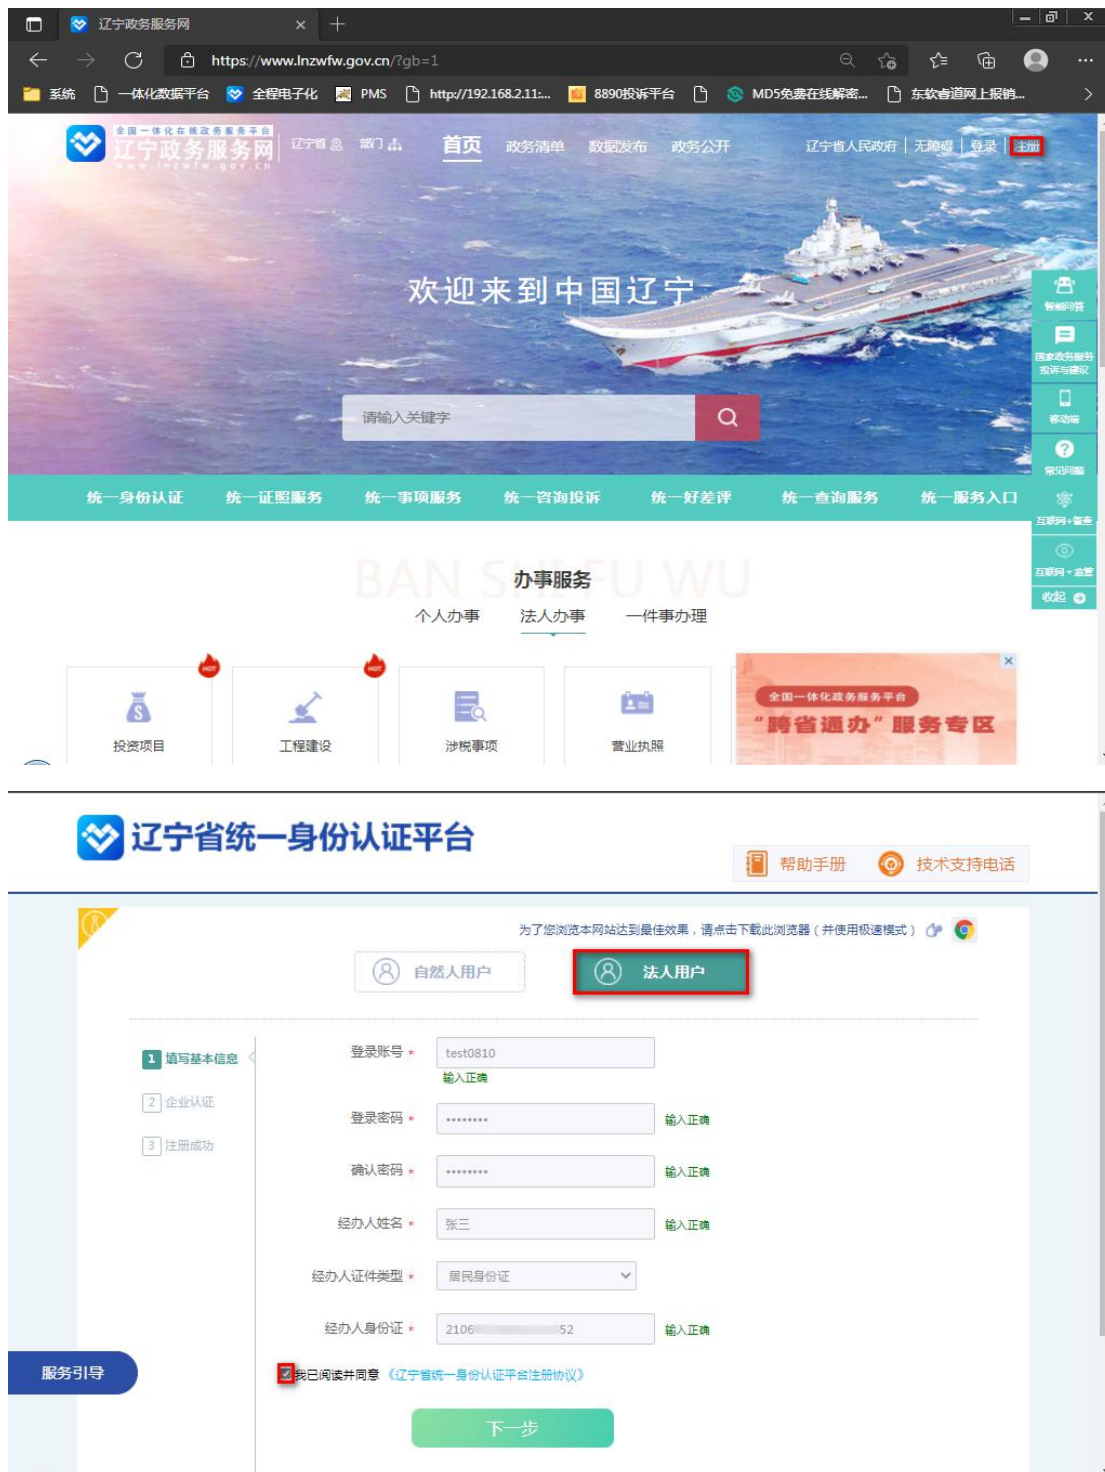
辽宁政务服务网 ×

https://www.lnzwfw.gov.cn/?gb=1

系统 一体化数据平台 全程电子化 PMS http://192.168.2.11:... 8890投诉平台 MD5免费在线解密... 东软睿道网上报销...

全国一体化在线政务服务平台 辽宁政务服务网 www.lnzwfw.gov.cn 辽宁省 部门

首页 政务清单 数据发布 政务公开 辽宁省人民政府 无障碍 登录 注册

欢迎来到中国辽宁

请输入关键字

智能问答 国家政务服务投诉与建议 移动端 常见问题 互联网+督查 互联网+监管 收起

统一身份认证 统一证照服务 统一事项服务 统一咨询投诉 统一好差评 统一查询服务 统一服务入口

BAN SHI FU WU
办事服务
个人办事 法人办事 一件事办理

投资项目 工程建设 涉税事项 营业执照

全国一体化政务服务平台
"跨省通办"服务专区

辽宁省统一身份认证平台

帮助手册 技术支持电话

为了您浏览本网站达到最佳效果，请点击下载此浏览器（并使用极速模式）

自然人用户 法人用户

1 填写基本信息
2 企业认证
3 注册成功

登录账号 * test0810
输入正确
登录密码 * •••••••• 输入正确
确认密码 * •••••••• 输入正确
经办人姓名 * 张三 输入正确
经办人证件类型 * 居民身份证
经办人身份证 * 2106 52 输入正确

服务引导

我已阅读并同意《辽宁省统一身份认证平台注册协议》

下一步